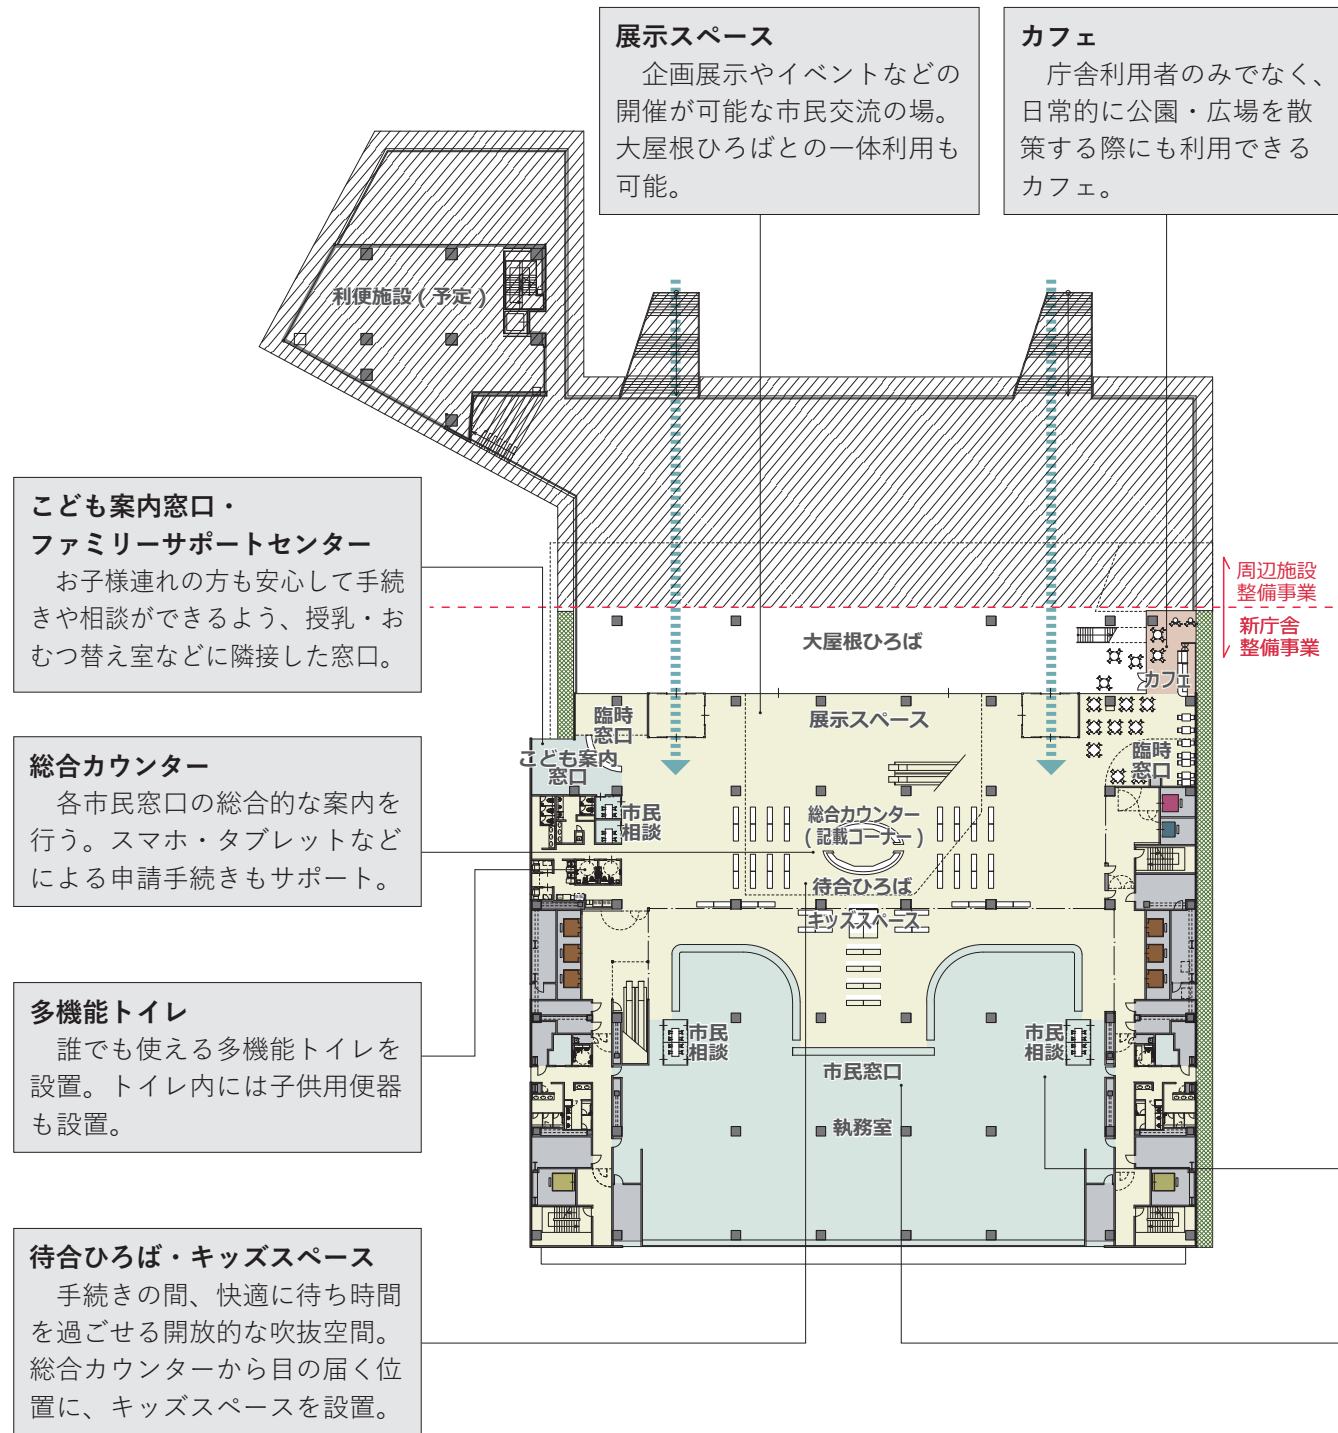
展示スペース
企画展示やイベントなどの開催が可能な市民交流の場。大屋根ひろばとの一体利用も可能。

カフェ
庁舎利用者のみでなく、日常的に公園・広場を散策する際にも利用できるカフェ。

利便施設(予定)

こども案内窓口・ファミリーサポートセンター
お子様連れの方も安心して手続きや相談ができるよう、授乳・おむつ替え室などに隣接した窓口。

周辺施設整備事業
新庁舎整備事業

大屋根ひろば
カフェ
臨時窓口
展示スペース
臨時窓口
こども案内窓口
市民相談
総合カウンター(記載コーナー)
待合ひろば
キッズスペース

総合カウンター
各市民窓口の総合的な案内を行う。スマホ・タブレットなどによる申請手続きもサポート。

多機能トイレ
誰でも使える多機能トイレを設置。トイレ内には子供用便器も設置。

市民相談
市民相談
市民窓口
執務室

待合ひろば・キッズスペース
手続きの間、快適に待ち時間を過ごせる開放的な吹抜空間。総合カウンターから目の届く位置に、キッズスペースを設置。